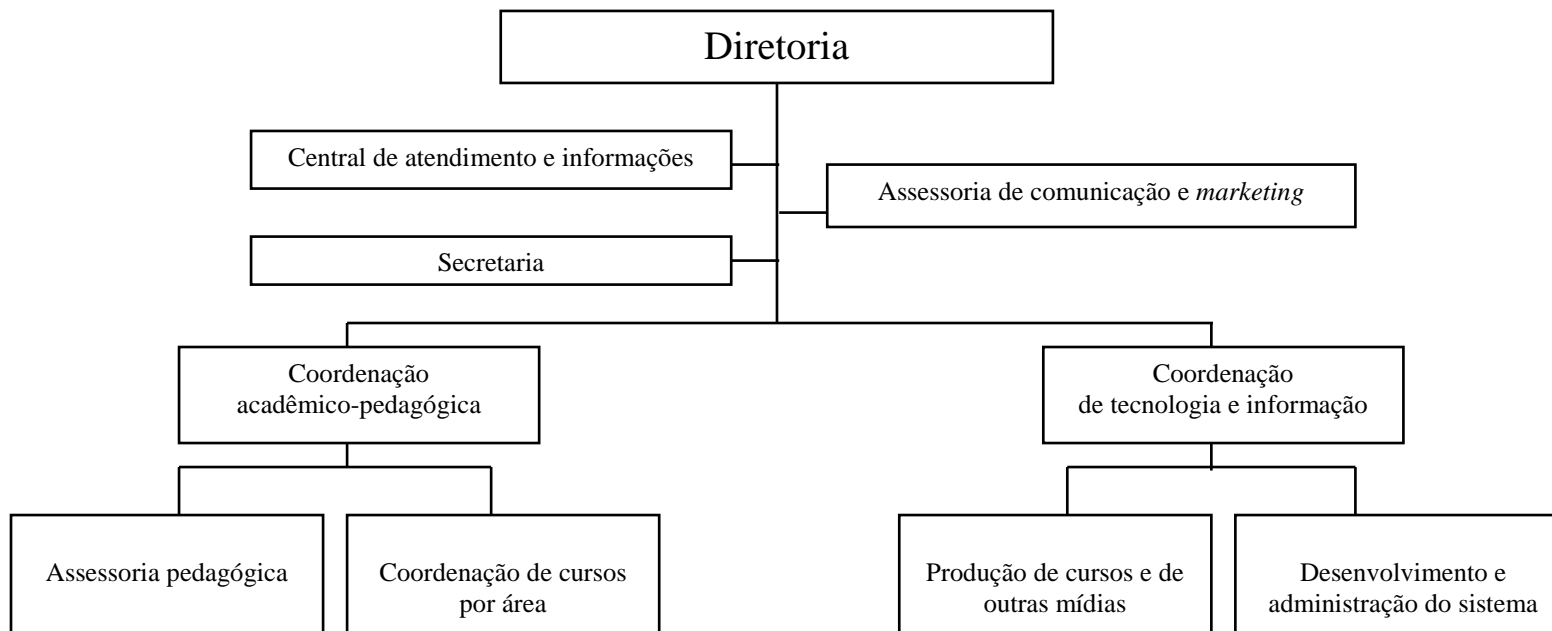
Diretoria

Central de atendimento e informações

Assessoria de comunicação e *marketing*

Secretaria

Coordenação acadêmico-pedagógica

Coordenação de tecnologia e informação

Assessoria pedagógica

Coordenação de cursos por área

Produção de cursos e de outras mídias

Desenvolvimento e administração do sistema